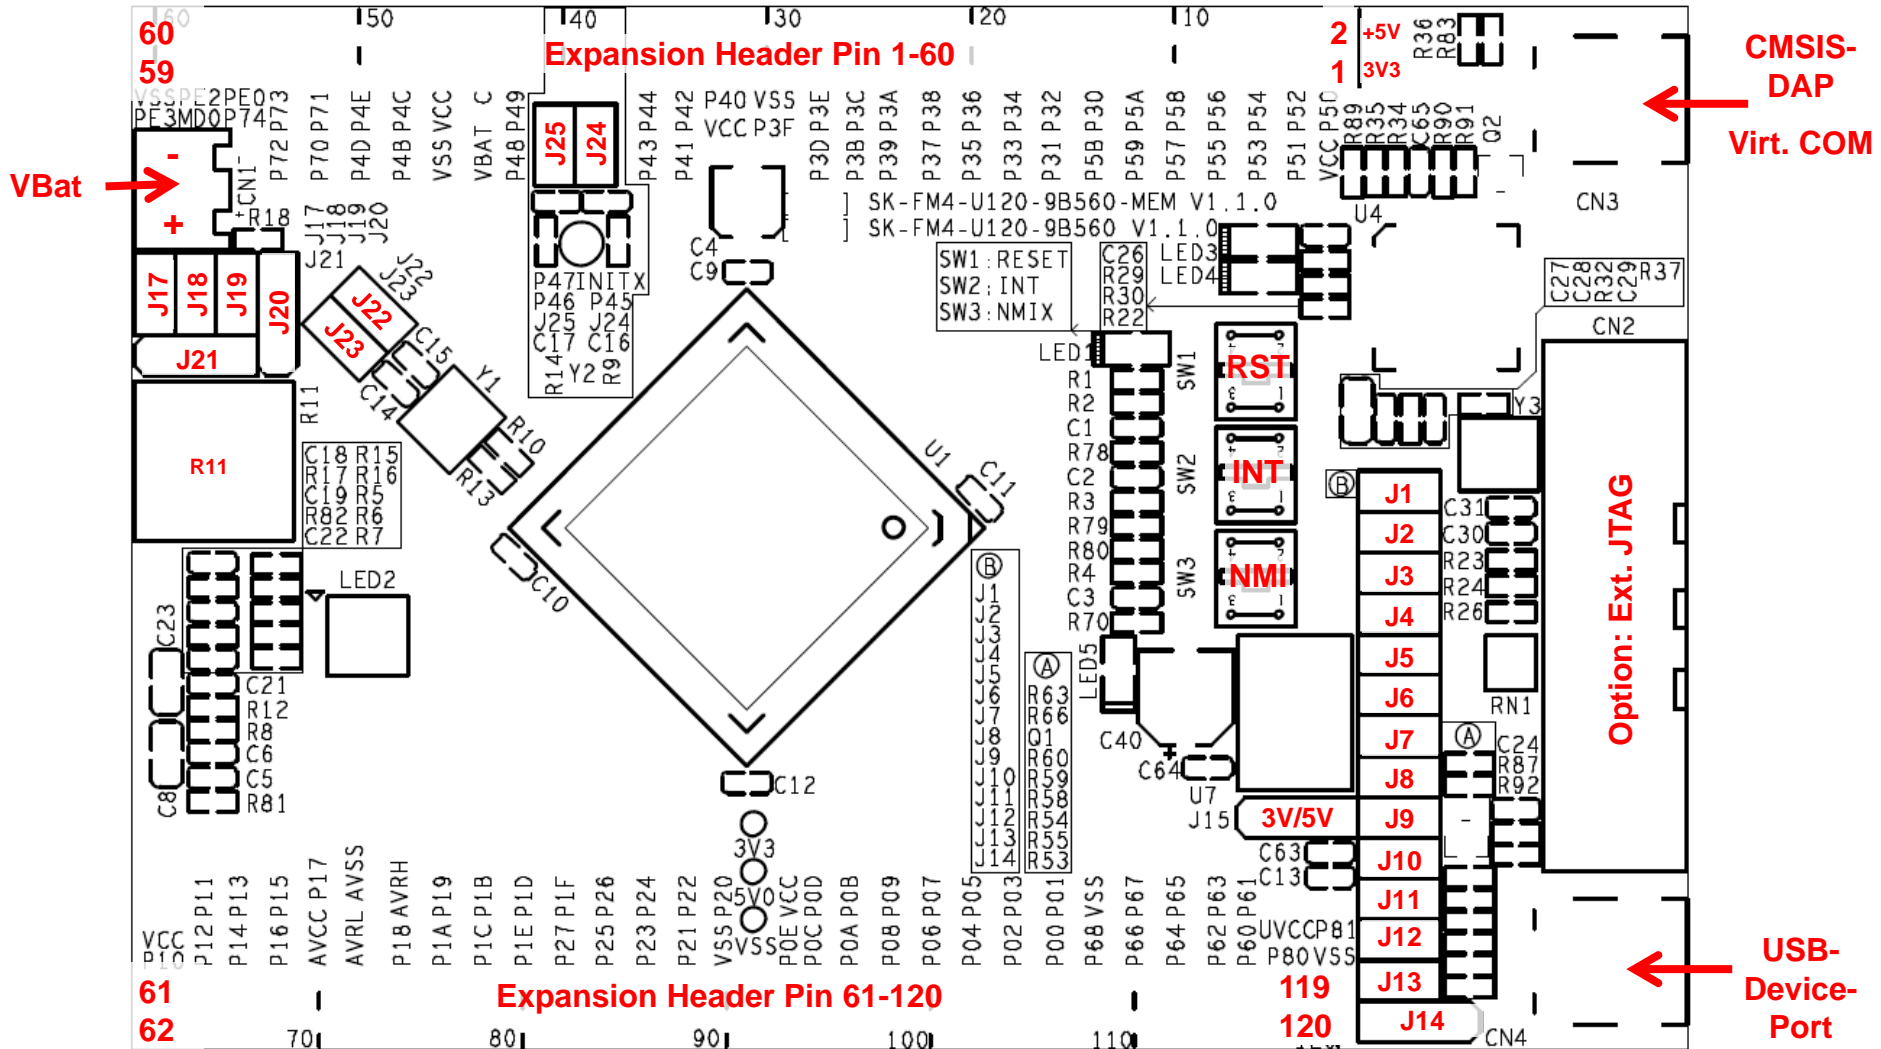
60
59
60 50 40 30 20 10
Expansion Header Pin 1-60
2 +5V
1 3V3
R36 R83
CMSIS-DAP
Virt. COM
VBat
VSSPE2PE0
PE3MD0P74
P72 P73
P70 P71
P4D P4E
P4B P4C
VSS VCC
VBAT C
P48 P49
J25 J24
P43 P44
P41 P42
P40 VSS
VCC P3F
P3D P3E
P3B P3C
P39 P3A
P37 P38
P35 P36
P33 P34
P31 P32
P5B P30
P59 P5A
P57 P58
P55 P56
P53 P54
P51 P52
VCC P50
R89 R35 R34 C65 R90 R91 Q2
-
+
CN1
R18
J17 J18 J19 J20
J21
J22 J23
SK-FM4-U120-9B560-MEM V1.1.0
SK-FM4-U120-9B560 V1.1.0
U4
CN3
C4
C9
P47INITX
P46 P45
J25 J24
C17 C16
R14 Y2 R9
SW1: RESET
SW2: INT
SW3: NMIX
C26 R29 R30 R22
LED3 LED4
C27 C28 R32 C29 R37
CN2
J17 J18 J19 J20
J22
J23
C15
Y1
C14
J21
R11
R11
R10
R13
C18 R15
R17 R16
C19 R5
R82 R6
C22 R7
U1
C11
LED1
R1 R2 C1 R78 C2 R3 R79 R80 R4 C3 R70
SW1 SW2 SW3
RST
INT
NMI
Y3
B
J1 J2 J3 J4 J5 J6 J7 J8 J9 J10 J11 J12 J13 J14
C31 C30 R23 R24 R26
Option: Ext. JTAG
RN1
A
C24 R87 R92
C10
LED2
C23
C21 R12 R8 C6 C5 R81
C8
B
J1 J2 J3 J4 J5 J6 J7 J8 J9 J10 J11 J12 J13 J14
A
R63 R66 Q1 R60 R59 R58 R54 R55 R53
LED5
C40
C64
U7
J15
3V/5V
C63
C13
C12
3V3
5V0
VSS
VCC P10
P12 P11
P14 P13
P16 P15
AVCC P17
AVRL AVSS
P18 AVRH
P1A P19
P1C P1B
P1E P1D
P27 P1F
P25 P26
P23 P24
P21 P22
VSS P20
P0E VCC
P0C P0D
P0A P0B
P08 P09
P06 P07
P04 P05
P02 P03
P00 P01
P68 VSS
P66 P67
P64 P65
P62 P63
P60 P61
UVCCP81
P80 VSS
61
62
Expansion Header Pin 61-120
119
120
70 80 90 100 110
CN4
USB-Device-Port